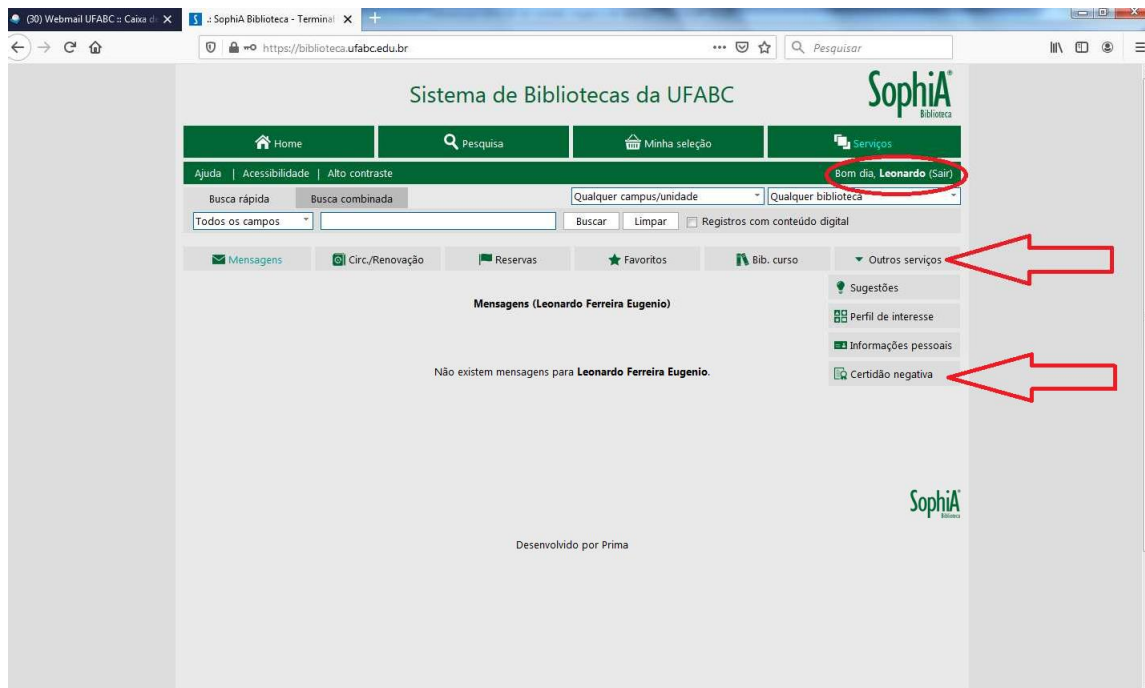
(30) Webmail UFABC :: Caixa d
.: SophiA Biblioteca - Terminal
https://biblioteca.ufabc.edu.br
Pesquisar

Sistema de Bibliotecas da UFABC

SophiA Biblioteca

Home
Pesquisa
Minha seleção
Serviços

Ajuda | Acessibilidade | Alto contraste
Bom dia, Leonardo (Sair)

Busca rápida
Busca combinada
Qualquer campus/unidade
Qualquer biblioteca
Todos os campos
Buscar
Limpar
Registros com conteúdo digital

Mensagens
Circ./Renovação
Reservas
Favoritos
Bib. curso
Outros serviços
Sugestões
Perfil de interesse
Informações pessoais
Certidão negativa

Mensagens (Leonardo Ferreira Eugenio)

Não existem mensagens para Leonardo Ferreira Eugenio.

SophiA Biblioteca

Desenvolvido por Prima